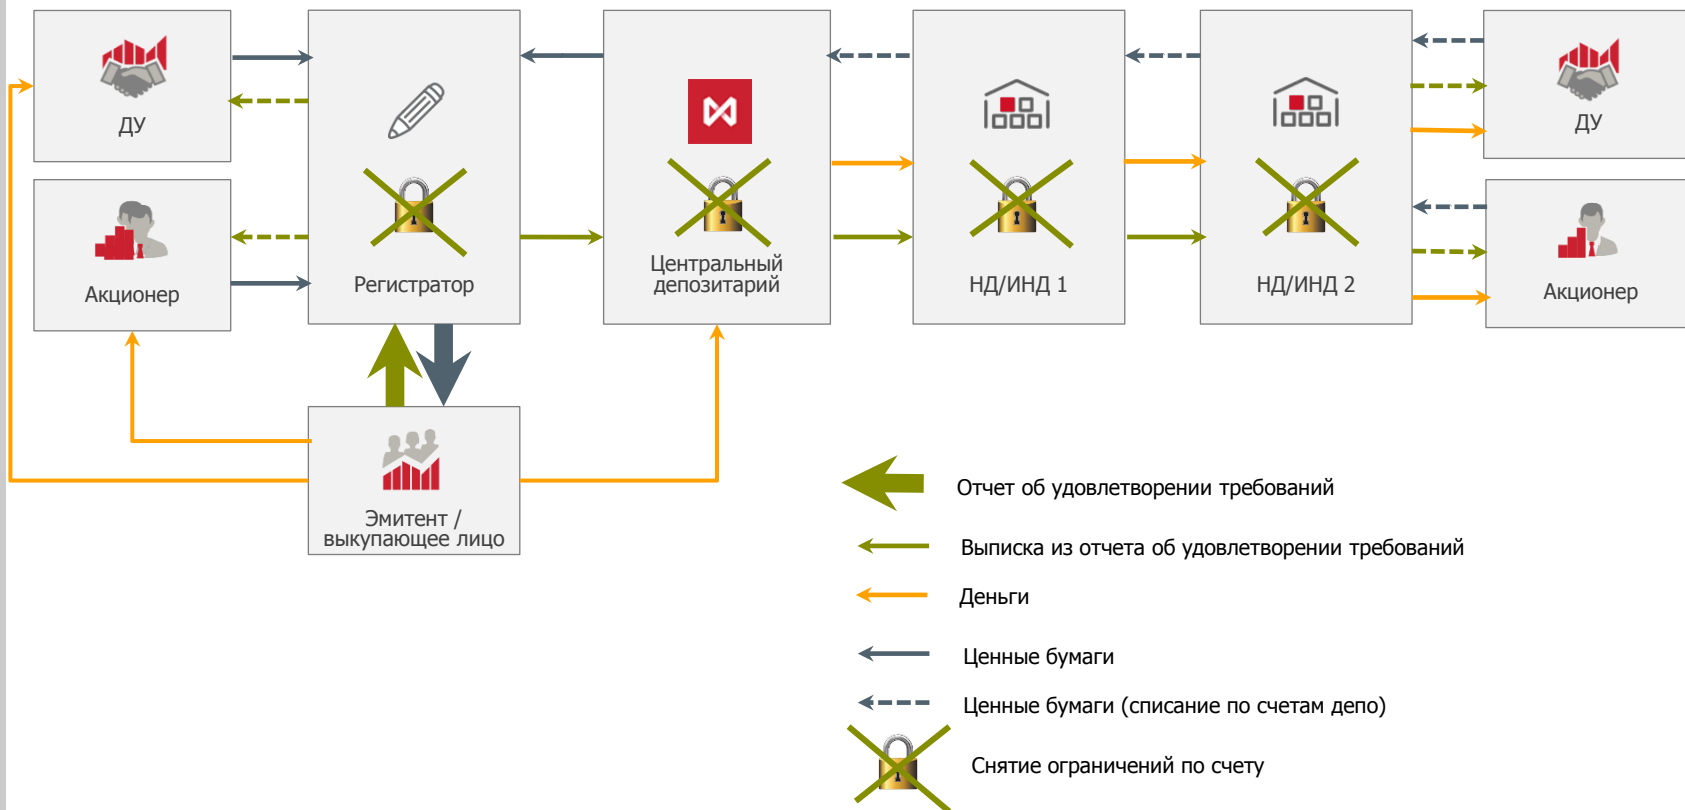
ДУ

Акционер

Регистратор

Центральный депозитарий

НД/ИНД 1

НД/ИНД 2

ДУ

Акционер

Эмитент / выкупающее лицо

Отчет об удовлетворении требований

Выписка из отчета об удовлетворении требований

Деньги

Ценные бумаги

Ценные бумаги (списание по счетам депо)

Снятие ограничений по счету